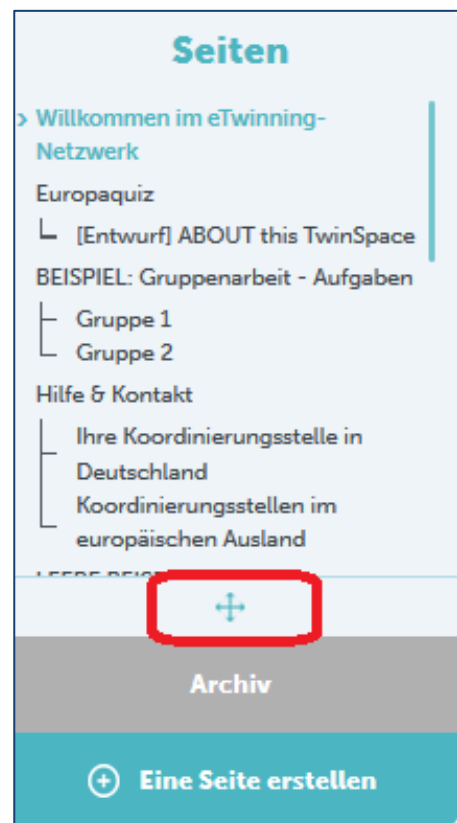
Seiten

› Willkommen im eTwinning-Netzwerk

Europaquiz

[Entwurf] ABOUT this TwinSpace

BEISPIEL: Gruppenarbeit - Aufgaben

Gruppe 1

Gruppe 2

Hilfe & Kontakt

Ihre Koordinierungsstelle in Deutschland

Koordinierungsstellen im europäischen Ausland

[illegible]

Archiv

⊕ Eine Seite erstellen